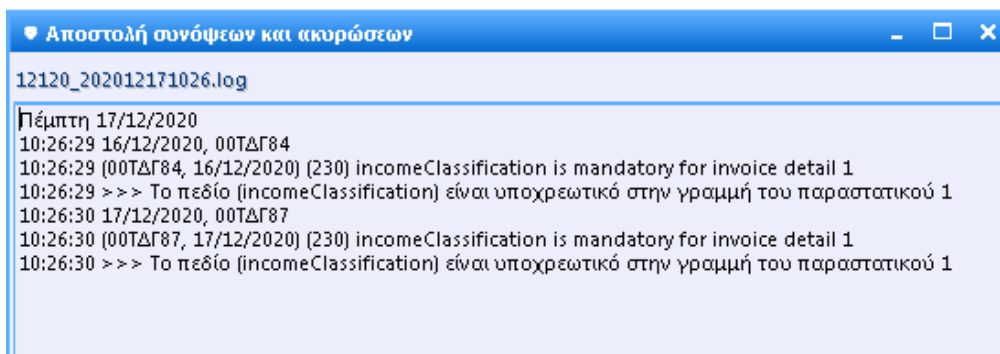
Αποστολή συνόψεων και ακυρώσεων

12120_202012171026.log

Πέμπτη 17/12/2020
10:26:29 16/12/2020, 00ΤΔΓ84
10:26:29 (00ΤΔΓ84, 16/12/2020) (230) incomeClassification is mandatory for invoice detail 1
10:26:29 >>> Το πεδίο (incomeClassification) είναι υποχρεωτικό στην γραμμή του παραστατικού 1
10:26:30 17/12/2020, 00ΤΔΓ87
10:26:30 (00ΤΔΓ87, 17/12/2020) (230) incomeClassification is mandatory for invoice detail 1
10:26:30 >>> Το πεδίο (incomeClassification) είναι υποχρεωτικό στην γραμμή του παραστατικού 1